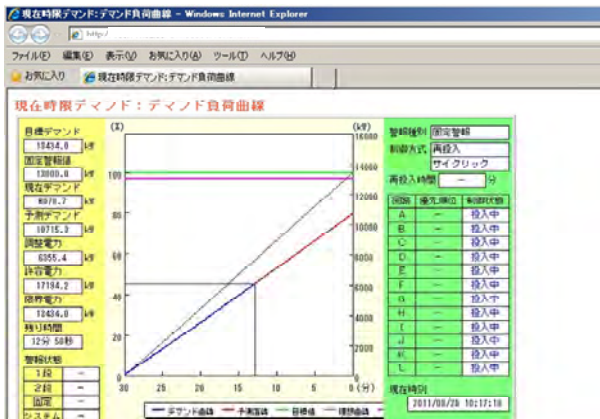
現在時限デマンド:デマンド負荷曲線 - Windows Internet Explorer

http://

ファイル(F) 編集(E) 表示(V) お気に入り(A) ツール(T) ヘルプ(H)

お気に入り | 現在時限デマンド:デマンド負荷曲線

現在時限デマンド：デマンド負荷曲線

目標デマンド
13434.0 kW
固定警報値
13000.0 kW
現在デマンド
6970.7 kW
予測デマンド
10715.3 kW
調整電力
6355.4 kW
許容電力
17184.2 kW
限界電力
13434.0 kW
残り時間
12分 58秒
警報状態
1段 | ー
2段 | ー
固定 | ー
システム | ー

(%) 100 80 60 40 20 0
(kW) 16000 14000 12000 10000 8000 6000 4000 2000 0
30 25 20 15 10 5 0 (分)

デマンド曲線 予測曲線 目標値 理想曲線

警報種別 固定警報
制御方式 再投入
サイクリック
再投入時間 ー 分

| 回路 | 優先順位 | 制御状態 |
|---|---|---|
| A | ー | 投入中 |
| B | ー | 投入中 |
| C | ー | 投入中 |
| D | ー | 投入中 |
| E | ー | 投入中 |
| F | ー | 投入中 |
| G | ー | 投入中 |
| H | ー | 投入中 |
| I | ー | 投入中 |
| J | ー | 投入中 |
| K | ー | 投入中 |
| L | ー | 投入中 |

現在時刻
2011/08/29 10:17:10